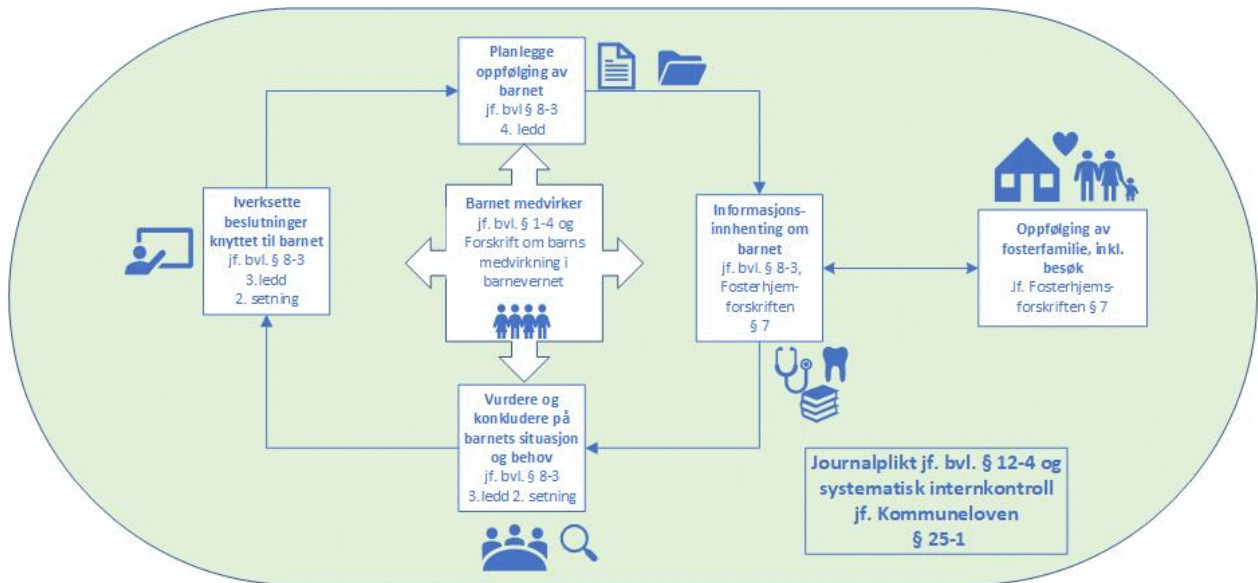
Planlegge oppfølging av barnet
jf. bvl § 8-3
4. ledd

Iverksette beslutninger knyttet til barnet
jf. bvl. § 8-3
3.ledd
2. setning

Barnet medvirker
jf. bvl. § 1-4 og Forskrift om barns medvirkning i barnevernet

Informasjons-innhenting om barnet
jf. bvl. § 8-3, Fosterhjem-forskriften
§ 7

Oppfølging av fosterfamilie, inkl. besøk
Jf. Fosterhjems-forskriften § 7

Vurdere og konkludere på barnets situasjon og behov
jf. bvl. § 8-3
3.ledd 2. setning

Journalplikt jf. bvl. § 12-4 og systematisk internkontroll jf. Kommuneloven
§ 25-1